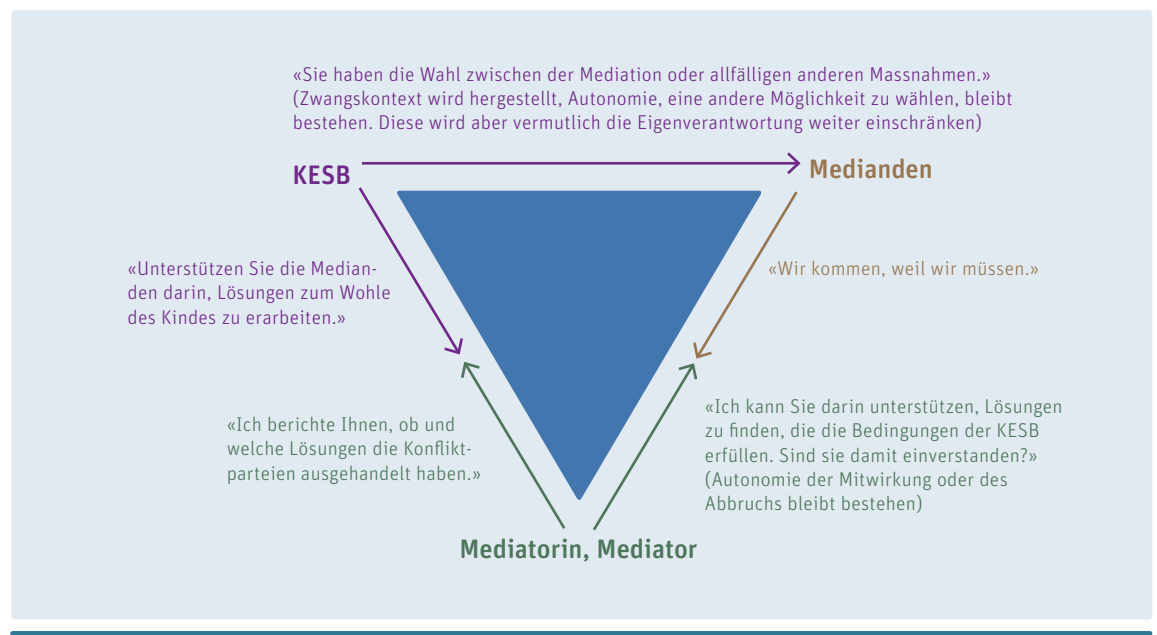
«Sie haben die Wahl zwischen der Mediation oder allfälligen anderen Massnahmen.» (Zwangskontext wird hergestellt, Autonomie, eine andere Möglichkeit zu wählen, bleibt bestehen. Diese wird aber vermutlich die Eigenverantwortung weiter einschränken)

KESB

Mediandent

«Unterstützen Sie die Medianden darin, Lösungen zum Wohle des Kindes zu erarbeiten.»

«Wir kommen, weil wir müssen.»

«Ich berichte Ihnen, ob und welche Lösungen die Konfliktparteien ausgehandelt haben.»

«Ich kann Sie darin unterstützen, Lösungen zu finden, die die Bedingungen der KESB erfüllen. Sind sie damit einverstanden?» (Autonomie der Mitwirkung oder des Abbruchs bleibt bestehen)

Mediatorin, Mediator